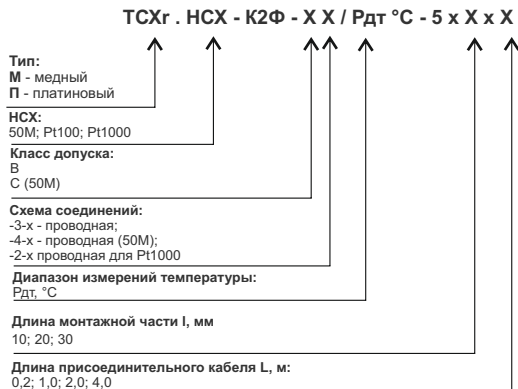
ТСХr . НСХ - К2Ф - Х Х / Рдт °С - 5 х Х х Х

Тип:
М - медный
П - платиновый

НСХ:
50М; Pt100; Pt1000

Класс допуска:
В
С (50М)

Схема соединений:
-3-х - проводная;
-4-х - проводная (50М);
-2-х проводная для Pt1000

Диапазон измерений температуры:
Рдт, °С

Длина монтажной части l, мм
10; 20; 30

Длина присоединительного кабеля L, м:
0,2; 1,0; 2,0; 4,0